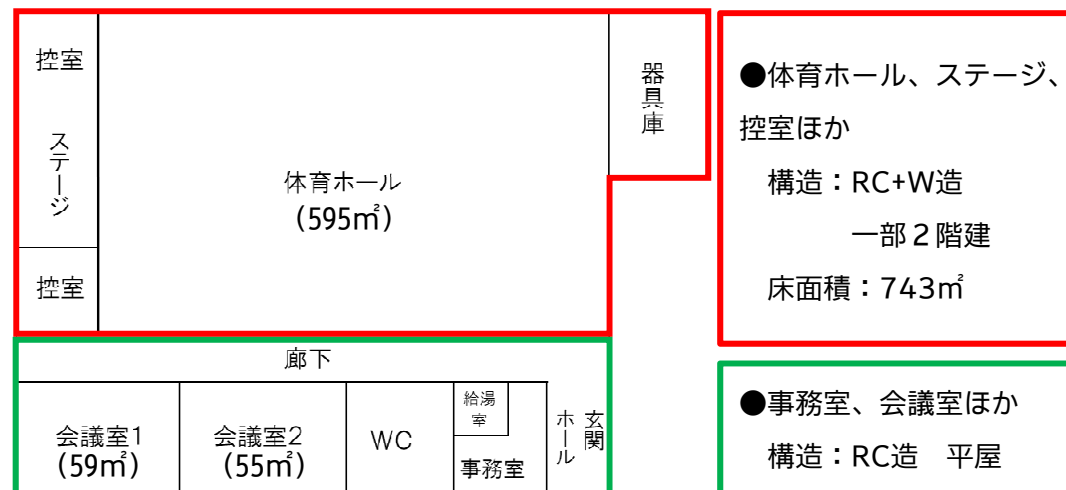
控室

ステージ

控室

体育ホール
(595㎡)

器具庫

●体育ホール、ステージ、控室ほか
構造：RC+W造
一部2階建
床面積：743㎡

廊下

会議室1
(59㎡)

会議室2
(55㎡)

WC

給湯室

事務室

ホール

玄関

●事務室、会議室ほか
構造：RC造　平屋